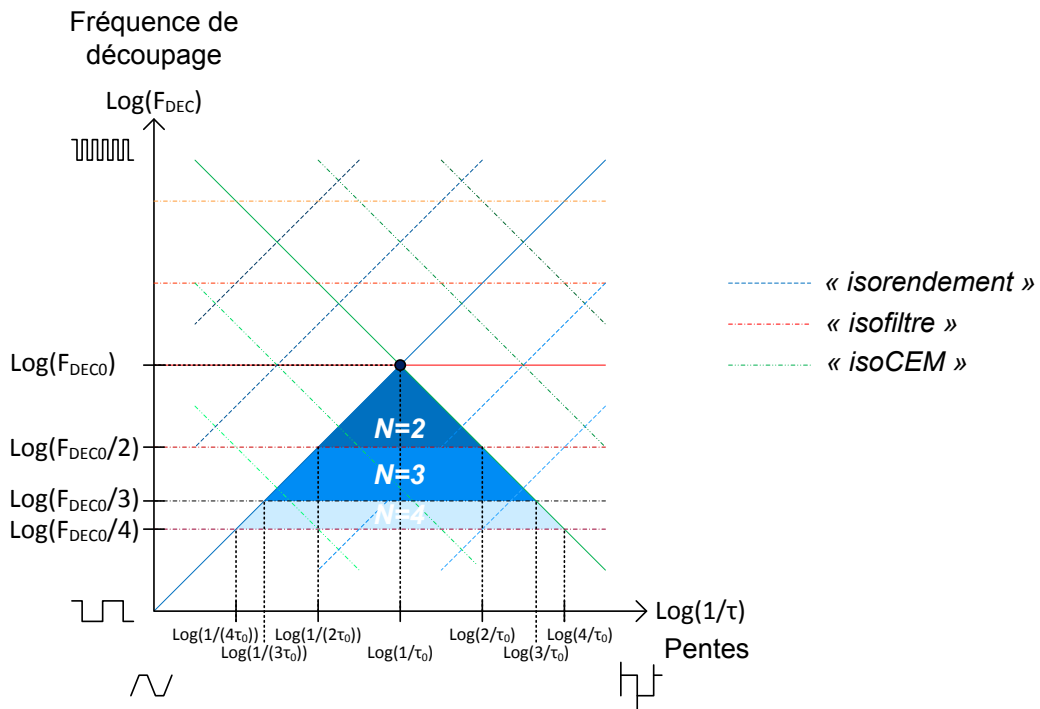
Fréquence de découpage

Log($F_{DEC}$)

Log($F_{DEC0}$)

Log($F_{DEC0}$/2)

Log($F_{DEC0}$/3)

Log($F_{DEC0}$/4)

N=2

N=3

N=4

« isorendement »

« isofiltre »

« isoCEM »

Log(1/τ)

Log(1/(4$τ_0$))

Log(1/(3$τ_0$))

Log(1/(2$τ_0$))

Log(1/$τ_0$)

Log(2/$τ_0$)

Log(3/$τ_0$)

Log(4/$τ_0$)

Pentes